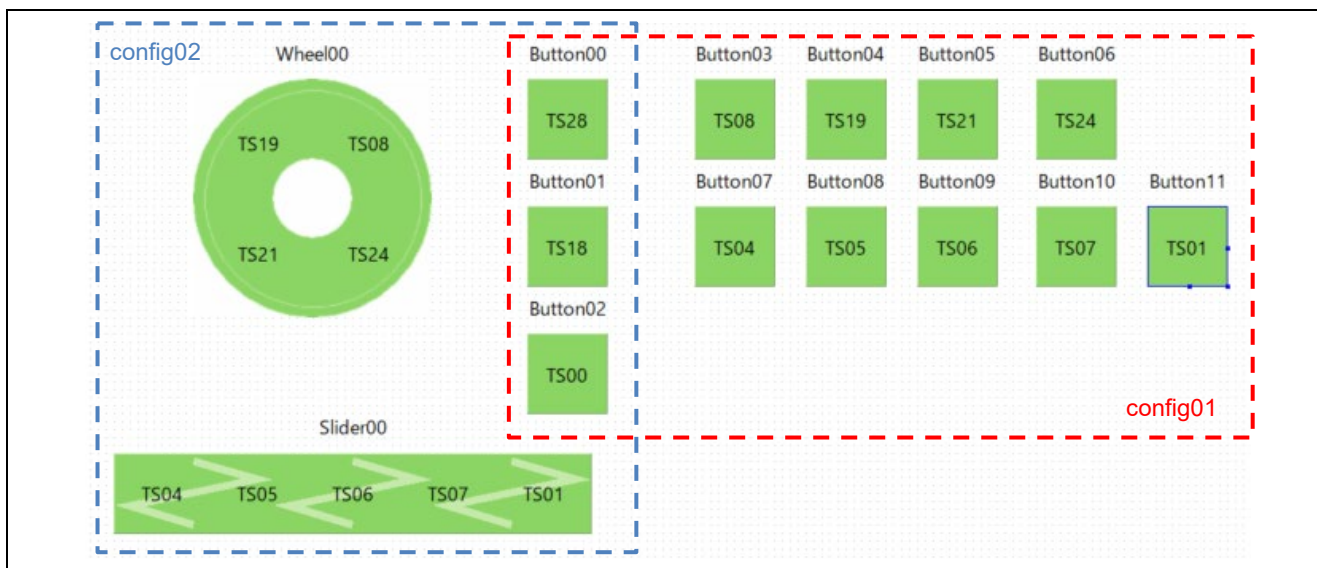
config02

Wheel00

TS19 TS08

TS21 TS24

Button00

TS28

Button01

TS18

Button02

TS00

Button03 Button04 Button05 Button06

TS08 TS19 TS21 TS24

Button07 Button08 Button09 Button10 Button11

TS04 TS05 TS06 TS07 TS01

config01

Slider00

TS04 TS05 TS06 TS07 TS01